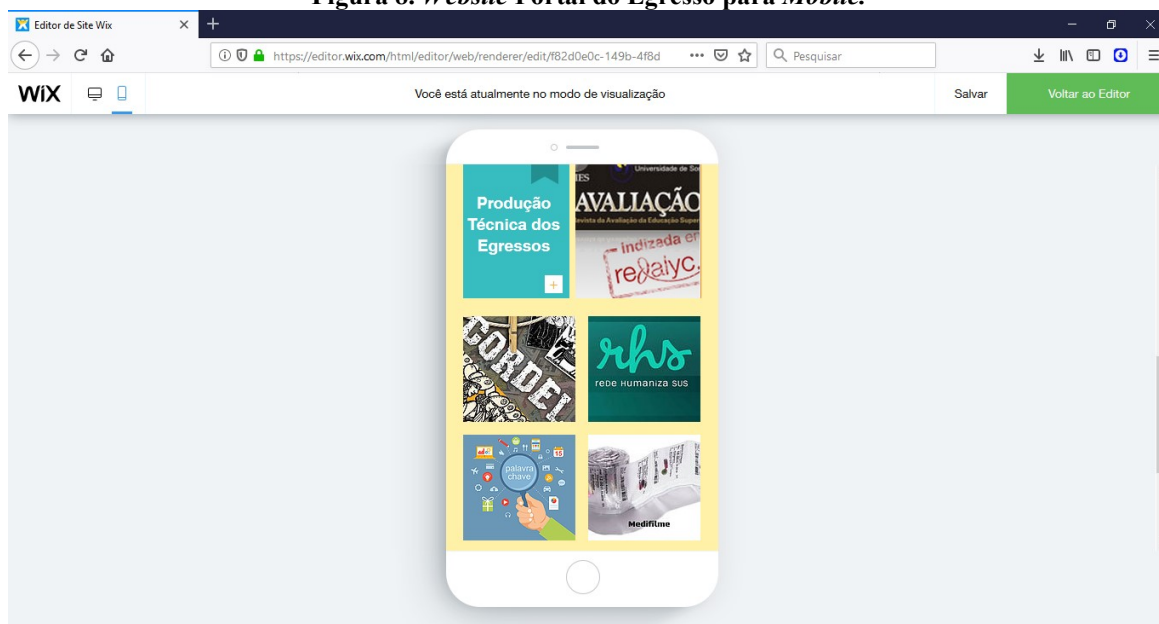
Figura 8. Website Portal do Egresso para Mobile.

Editor de Site Wix

https://editor.wix.com/html/editor/web/renderer/edit/f82d0e0c-149b-4f8d

Pesquisar

WiX

Você está atualmente no modo de visualização

Salvar

Voltar ao Editor

Produção Técnica dos Egressos

+

IES

Universidade de So

AVALIAÇÃO

Revista da Avaliação da Educação Super

indizada en

redalyc.

CORDEL

rhs

rede humaniza sus

palavra chave

16

Medifilme